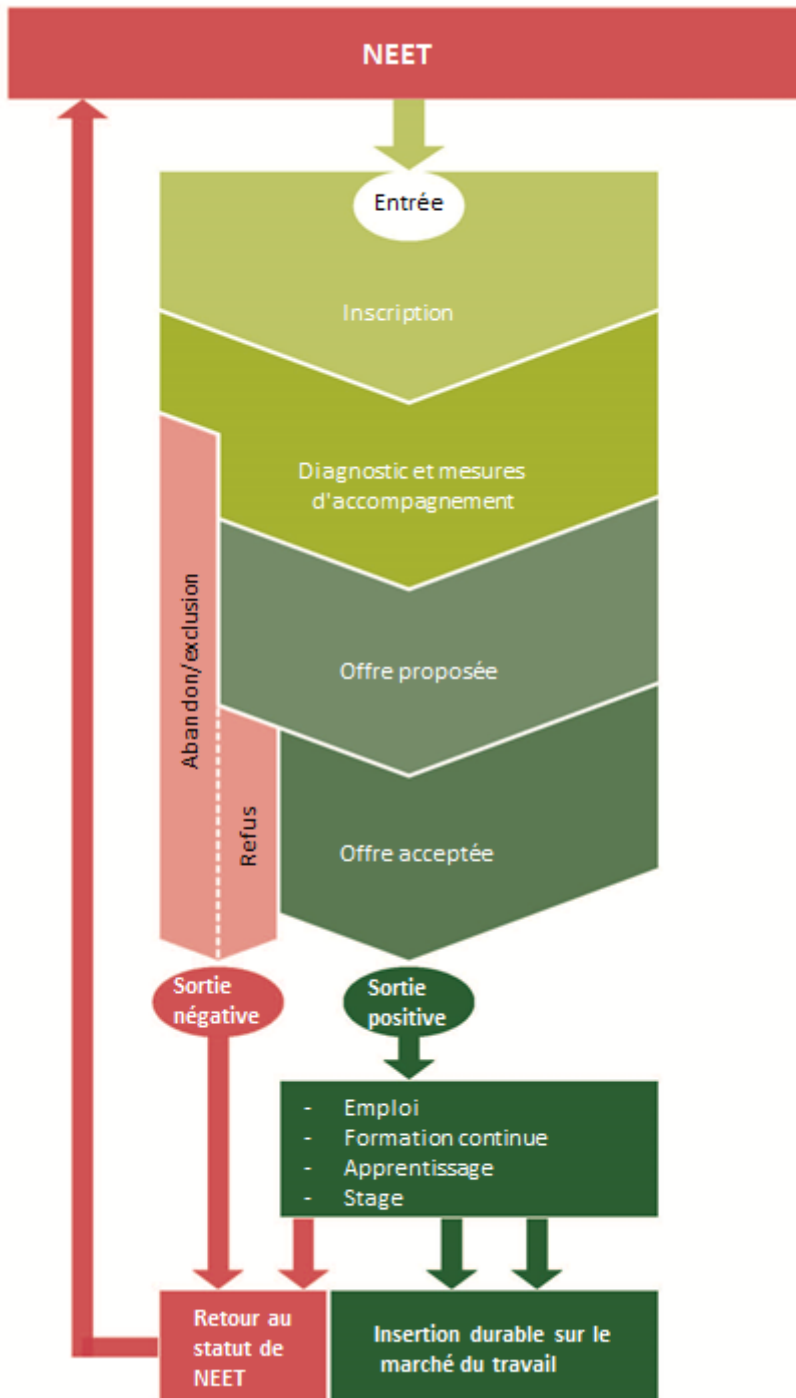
NEET

Entrée

Inscription

Diagnostic et mesures d'accompagnement

Abandon/exclusion

Offre proposée

Refus

Offre acceptée

Sortie négative

Sortie positive

- Emploi
- Formation continue
- Apprentissage
- Stage

Retour au statut de NEET

Insertion durable sur le marché du travail